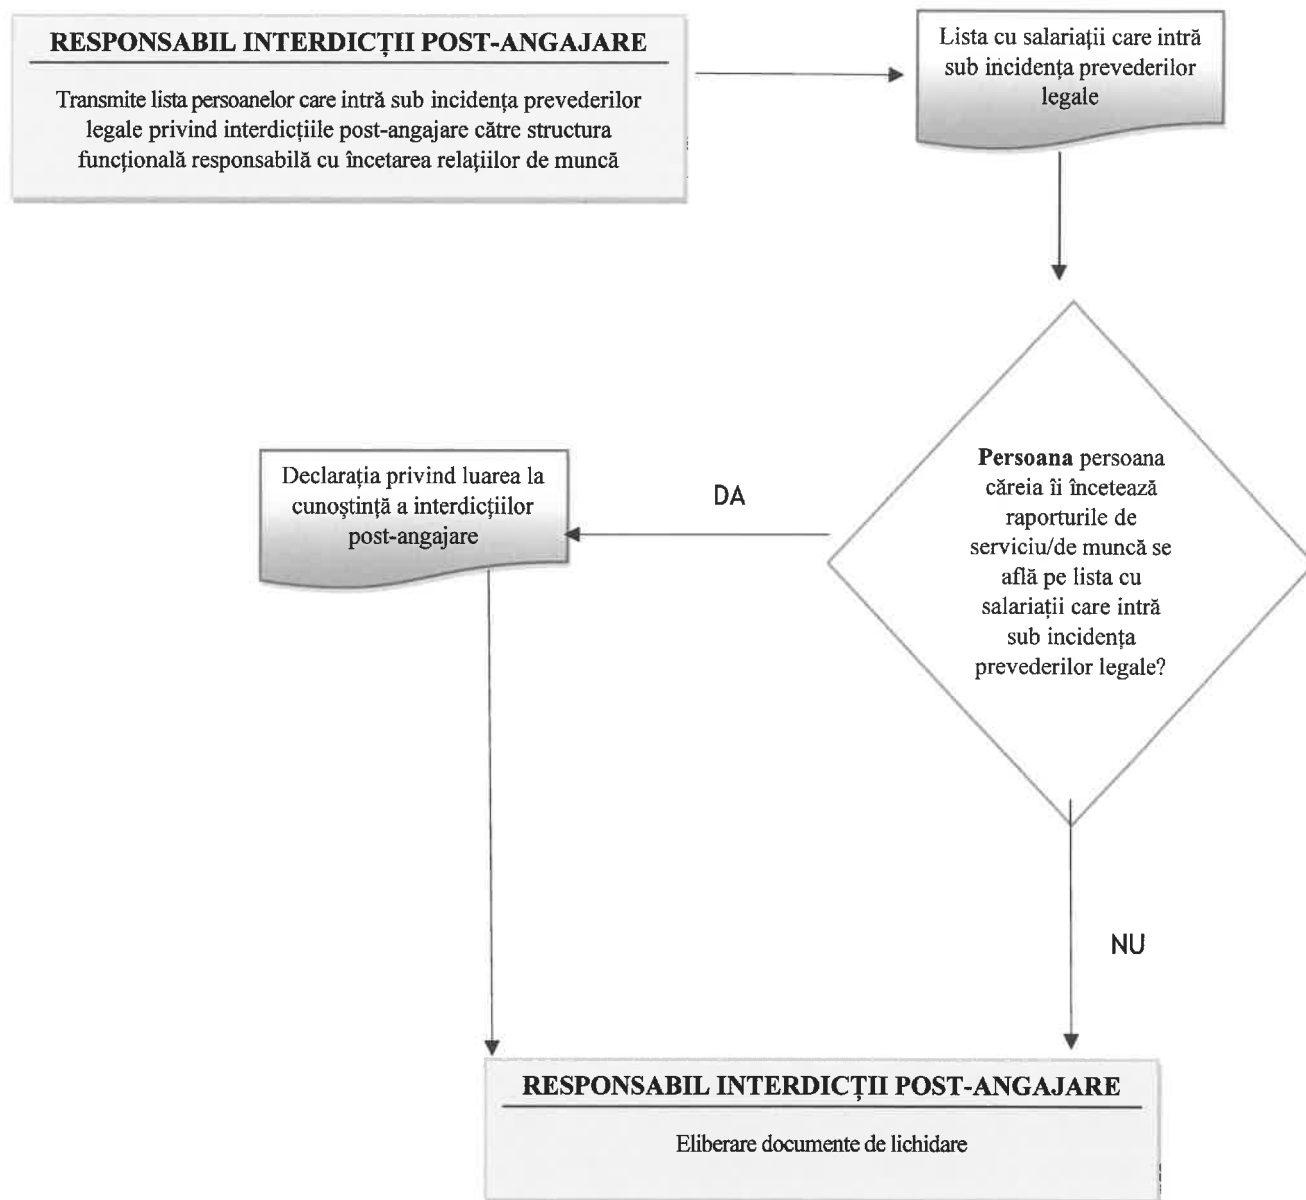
RESPONSABIL INTERDICȚII POST-ANGAJARE

Transmite lista persoanelor care intră sub incidența prevederilor legale privind interdicțiile post-angajare către structura funcțională responsabilă cu încetarea relațiilor de muncă

Lista cu salariații care intră sub incidența prevederilor legale

Persoana persoana căreia îi încetează raporturile de serviciu/de muncă se află pe lista cu salariații care intră sub incidența prevederilor legale?

DA

Declarația privind luarea la cunoștință a interdicțiilor post-angajare

NU

RESPONSABIL INTERDICȚII POST-ANGAJARE

Eliberare documente de lichidare